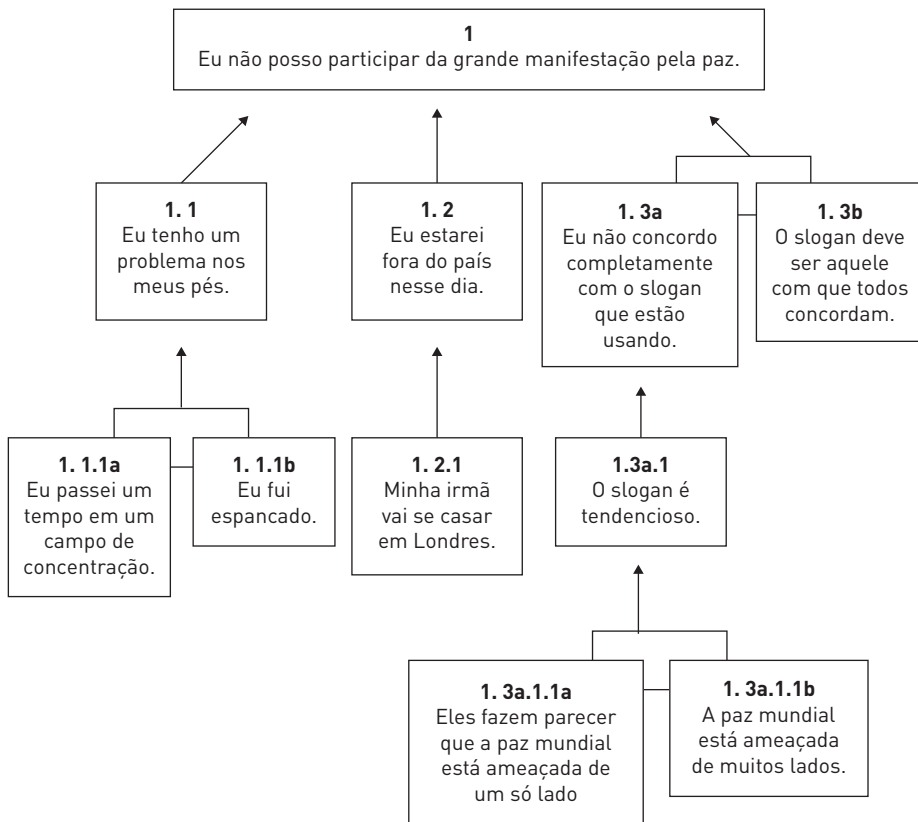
1
Eu não posso participar da grande manifestação pela paz.

1. 1
Eu tenho um problema nos meus pés.

1. 2
Eu estarei fora do país nesse dia.

1. 3a
Eu não concordo completamente com o slogan que estão usando.

1. 3b
O slogan deve ser aquele com que todos concordam.

1. 1.1a
Eu passei um tempo em um campo de concentração.

1. 1.1b
Eu fui espancado.

1. 2.1
Minha irmã vai se casar em Londres.

1.3a.1
O slogan é tendencioso.

1. 3a.1.1a
Eles fazem parecer que a paz mundial está ameaçada de um só lado

1. 3a.1.1b
A paz mundial está ameaçada de muitos lados.